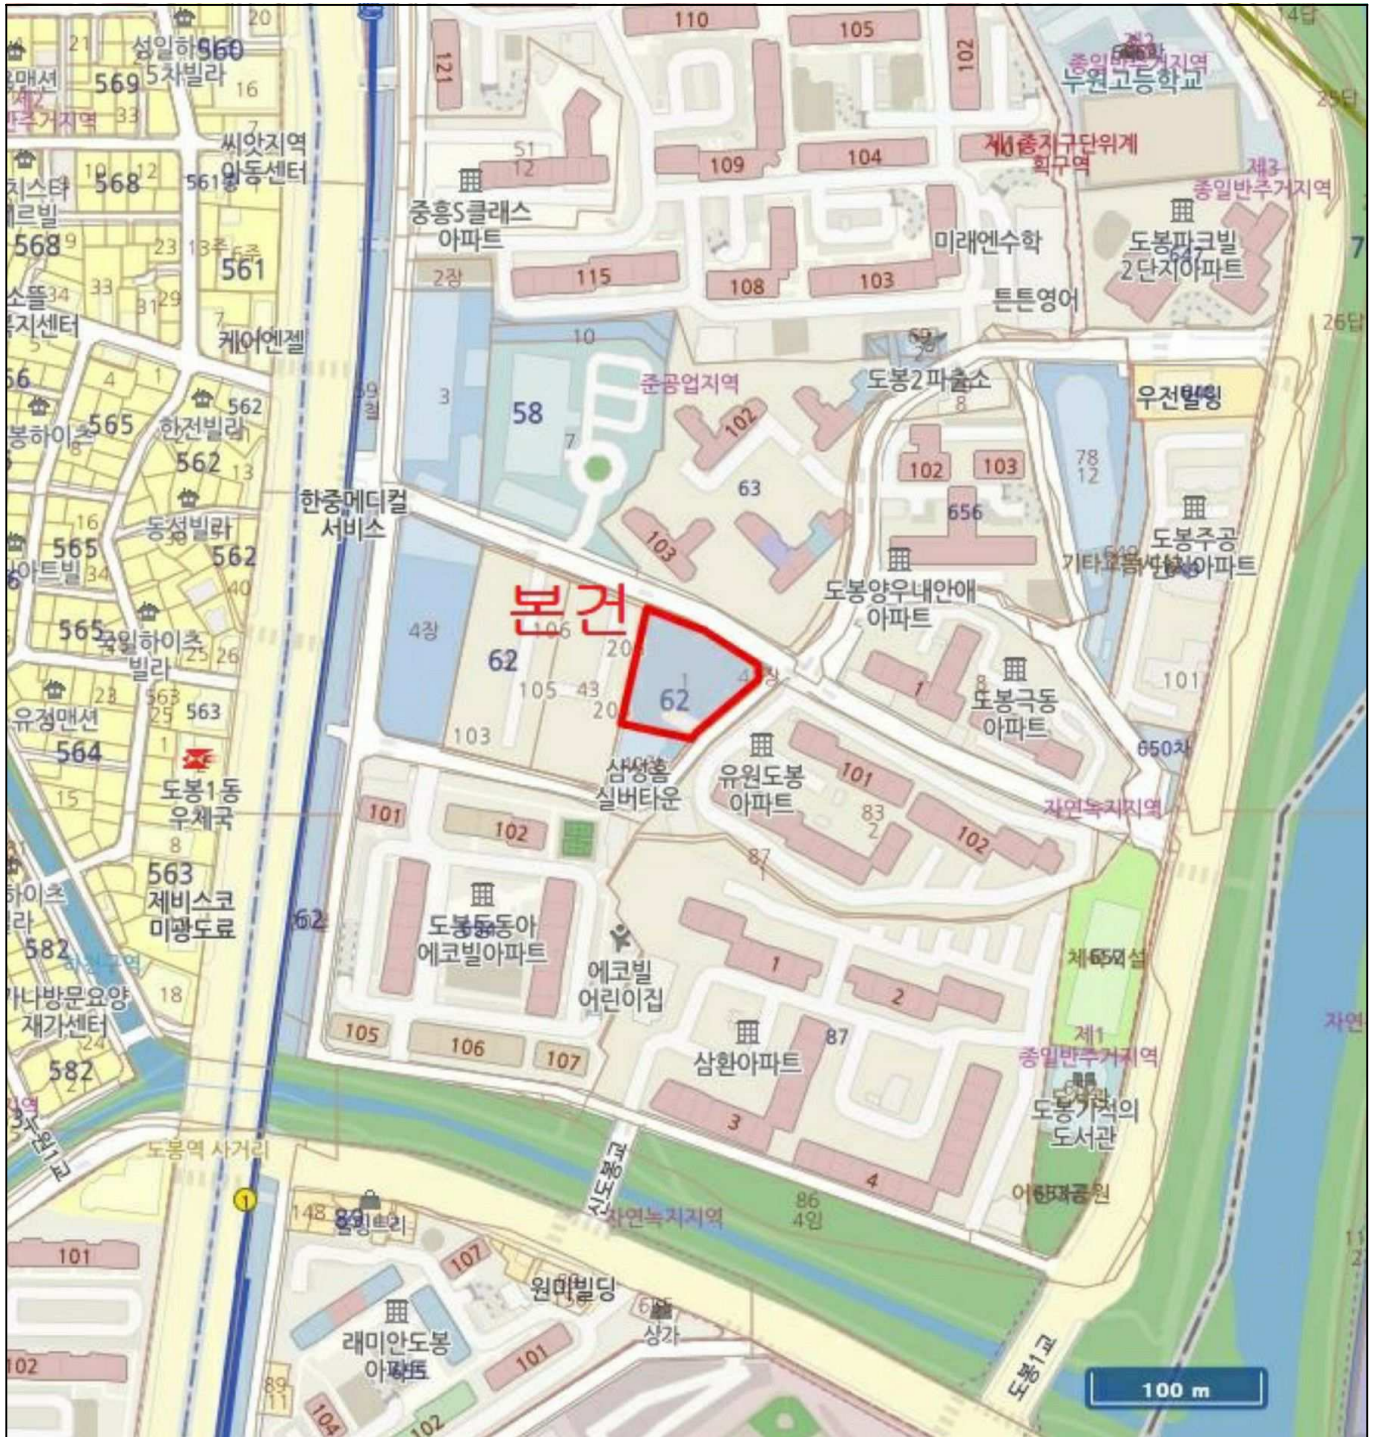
20
21
성일하이츠 5차빌라
560
569
16
33
씨앗지역아동센터
19 12
568
561
568
23 13
561
34 33 31 29
7
케이엔젤
56
4 1
562
565
한전빌라
562
13
16
동성빌라
565
562
34
40
565
국일하이츠빌라
25 26
23
563
25 563
유정맨션
564
1
도봉1동 우체국
15
8
563
제비스코 미광도료
582
18
582
62
도봉역 사거리
101
102
89
104
110
105
102
121
51 12
109
104
중흥S클래스 아파트
115
108
103
2장
미래엔수학
튼튼영어
10
준공업지역
58
3
7
102
63
103
도봉2파출소
8
102
103
656
우전빌딩
78 12
도봉주공
한중메디컬 서비스
도봉양우내안애 아파트
본건
4장
62
106
20
1
62
4장
105
43
20
103
1
도봉극동 아파트
101
650
삼성홈 실버타운
유원도봉 아파트
101
83 2
102
자연녹지지역
101
102
87
도봉동동아 에코빌아파트
에코빌 어린이집
1
2
105
106
107
삼환아파트
87
3
4
86 4임
자연녹지지역
148
89
107
원미빌딩
래미안도봉 아파트
101
102
상가
도봉1교
100 m
우원고등학교
제1종지구단위계획구역
제3종일반주거지역
도봉파크빌 2단지아파트
26
25
제1종일반주거지역
도봉기적의 도서관
자연